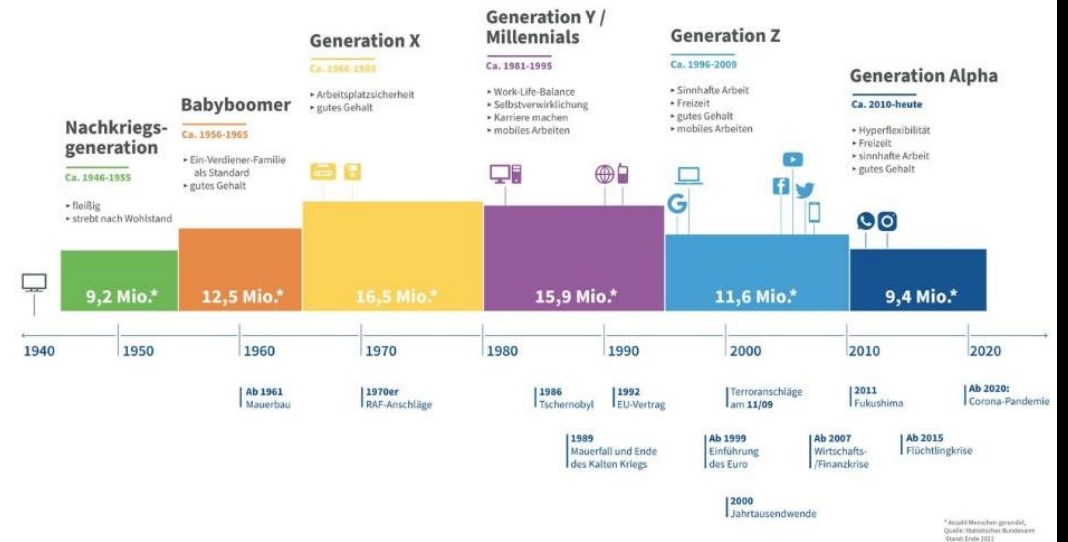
Nachkriegsgeneration
Ca. 1946-1955
▸ fleißig
▸ strebt nach Wohlstand

Babyboomer
Ca. 1956-1965
▸ Ein-Verdiener-Familie als Standard
▸ gutes Gehalt

Generation X
Ca. 1966-1980
▸ Arbeitsplatzsicherheit
▸ gutes Gehalt

Generation Y / Millennials
Ca. 1981-1995
▸ Work-Life-Balance
▸ Selbstverwirklichung
▸ Karriere machen
▸ mobiles Arbeiten

Generation Z
Ca. 1996-2009
▸ Sinnhafte Arbeit
▸ Freizeit
▸ gutes Gehalt
▸ mobiles Arbeiten

Generation Alpha
Ca. 2010-heute
▸ Hyperflexibilität
▸ Freizeit
▸ sinnhafte Arbeit
▸ gutes Gehalt

9,2 Mio.*
12,5 Mio.*
16,5 Mio.*
15,9 Mio.*
11,6 Mio.*
9,4 Mio.*

1940
1950
1960
1970
1980
1990
2000
2010
2020

Ab 1961
Mauerbau

1970er
RAF-Anschläge

1986
Tschernobyl

1989
Mauerfall und Ende des Kalten Kriegs

1992
EU-Vertrag

Ab 1999
Einführung des Euro

Terroranschläge am 11/09

2000
Jahrtausendwende

Ab 2007
Wirtschafts-/Finanzkrise

2011
Fukushima

Ab 2015
Flüchtlingkrise

Ab 2020:
Corona-Pandemie

* Anzahl Menschen gerundet, Quelle: Statistisches Bundesamt Stand: Ende 2021